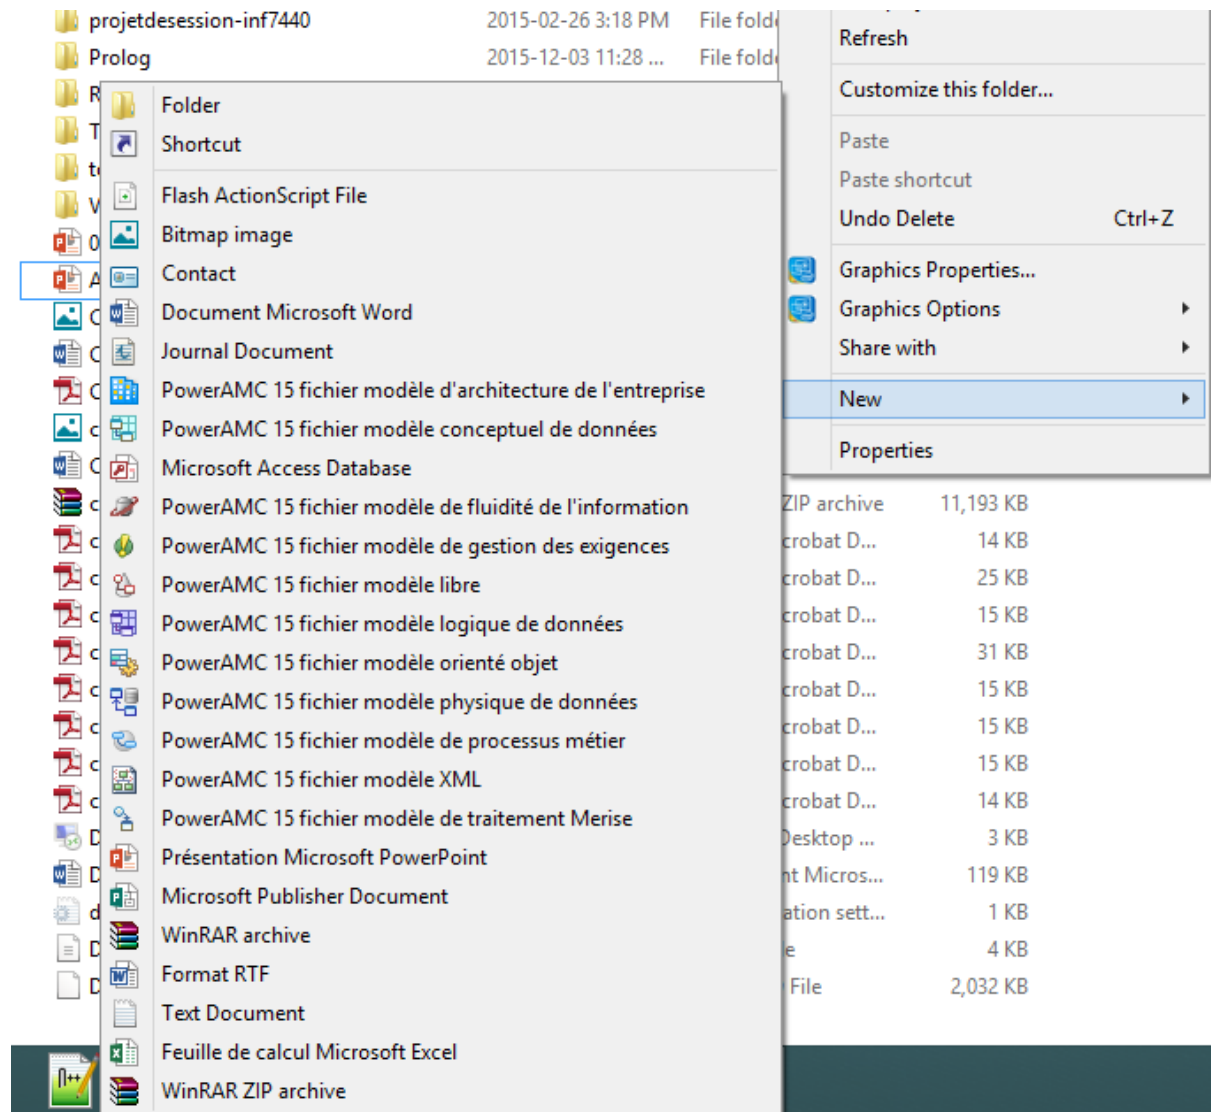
projetdesession-inf7440 2015-02-26 3:18 PM File fold
Prolog 2015-12-03 11:28 ... File fold
R
T
t
V
0
A
C
C
C
c
C
c
c
c
c
c
c
c
c
c
D
D
d
D
D

Folder
Shortcut
Flash ActionScript File
Bitmap image
Contact
Document Microsoft Word
Journal Document
PowerAMC 15 fichier modèle d'architecture de l'entreprise
PowerAMC 15 fichier modèle conceptuel de données
Microsoft Access Database
PowerAMC 15 fichier modèle de fluidité de l'information
PowerAMC 15 fichier modèle de gestion des exigences
PowerAMC 15 fichier modèle libre
PowerAMC 15 fichier modèle logique de données
PowerAMC 15 fichier modèle orienté objet
PowerAMC 15 fichier modèle physique de données
PowerAMC 15 fichier modèle de processus métier
PowerAMC 15 fichier modèle XML
PowerAMC 15 fichier modèle de traitement Merise
Présentation Microsoft PowerPoint
Microsoft Publisher Document
WinRAR archive
Format RTF
Text Document
Feuille de calcul Microsoft Excel
WinRAR ZIP archive

Refresh
Customize this folder...
Paste
Paste shortcut
Undo Delete Ctrl+Z
Graphics Properties...
Graphics Options
Share with
New
Properties

| | |
|---|---|
| ZIP archive | 11,193 KB |
| crobat D... | 14 KB |
| crobat D... | 25 KB |
| crobat D... | 15 KB |
| crobat D... | 31 KB |
| crobat D... | 15 KB |
| crobat D... | 15 KB |
| crobat D... | 15 KB |
| crobat D... | 14 KB |
| Desktop ... | 3 KB |
| nt Micros... | 119 KB |
| ation sett... | 1 KB |
| e | 4 KB |
| File | 2,032 KB |